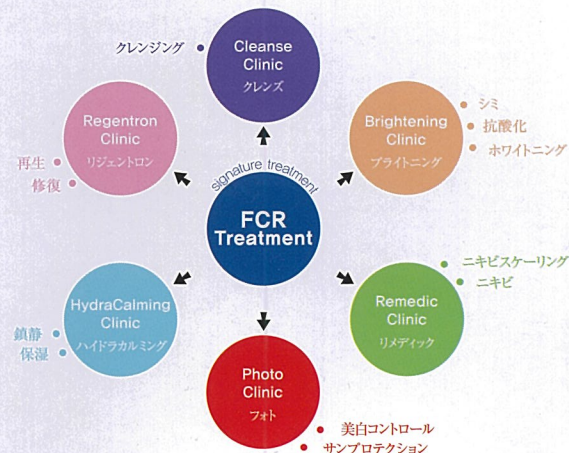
クレンジング

Cleanse Clinic
クレンズ

Regentron Clinic
リジェントロン

再生
修復

Brightening Clinic
ブライトニング

シミ
抗酸化
ホワイトニング

signature treatment
FCR Treatment

ニキビスケーリング
ニキビ

HydraCalming Clinic
ハイドラカルミング

鎮静
保湿

Remedic Clinic
リメディック

Photo Clinic
フォト

美白コントロール
サンプロテクション